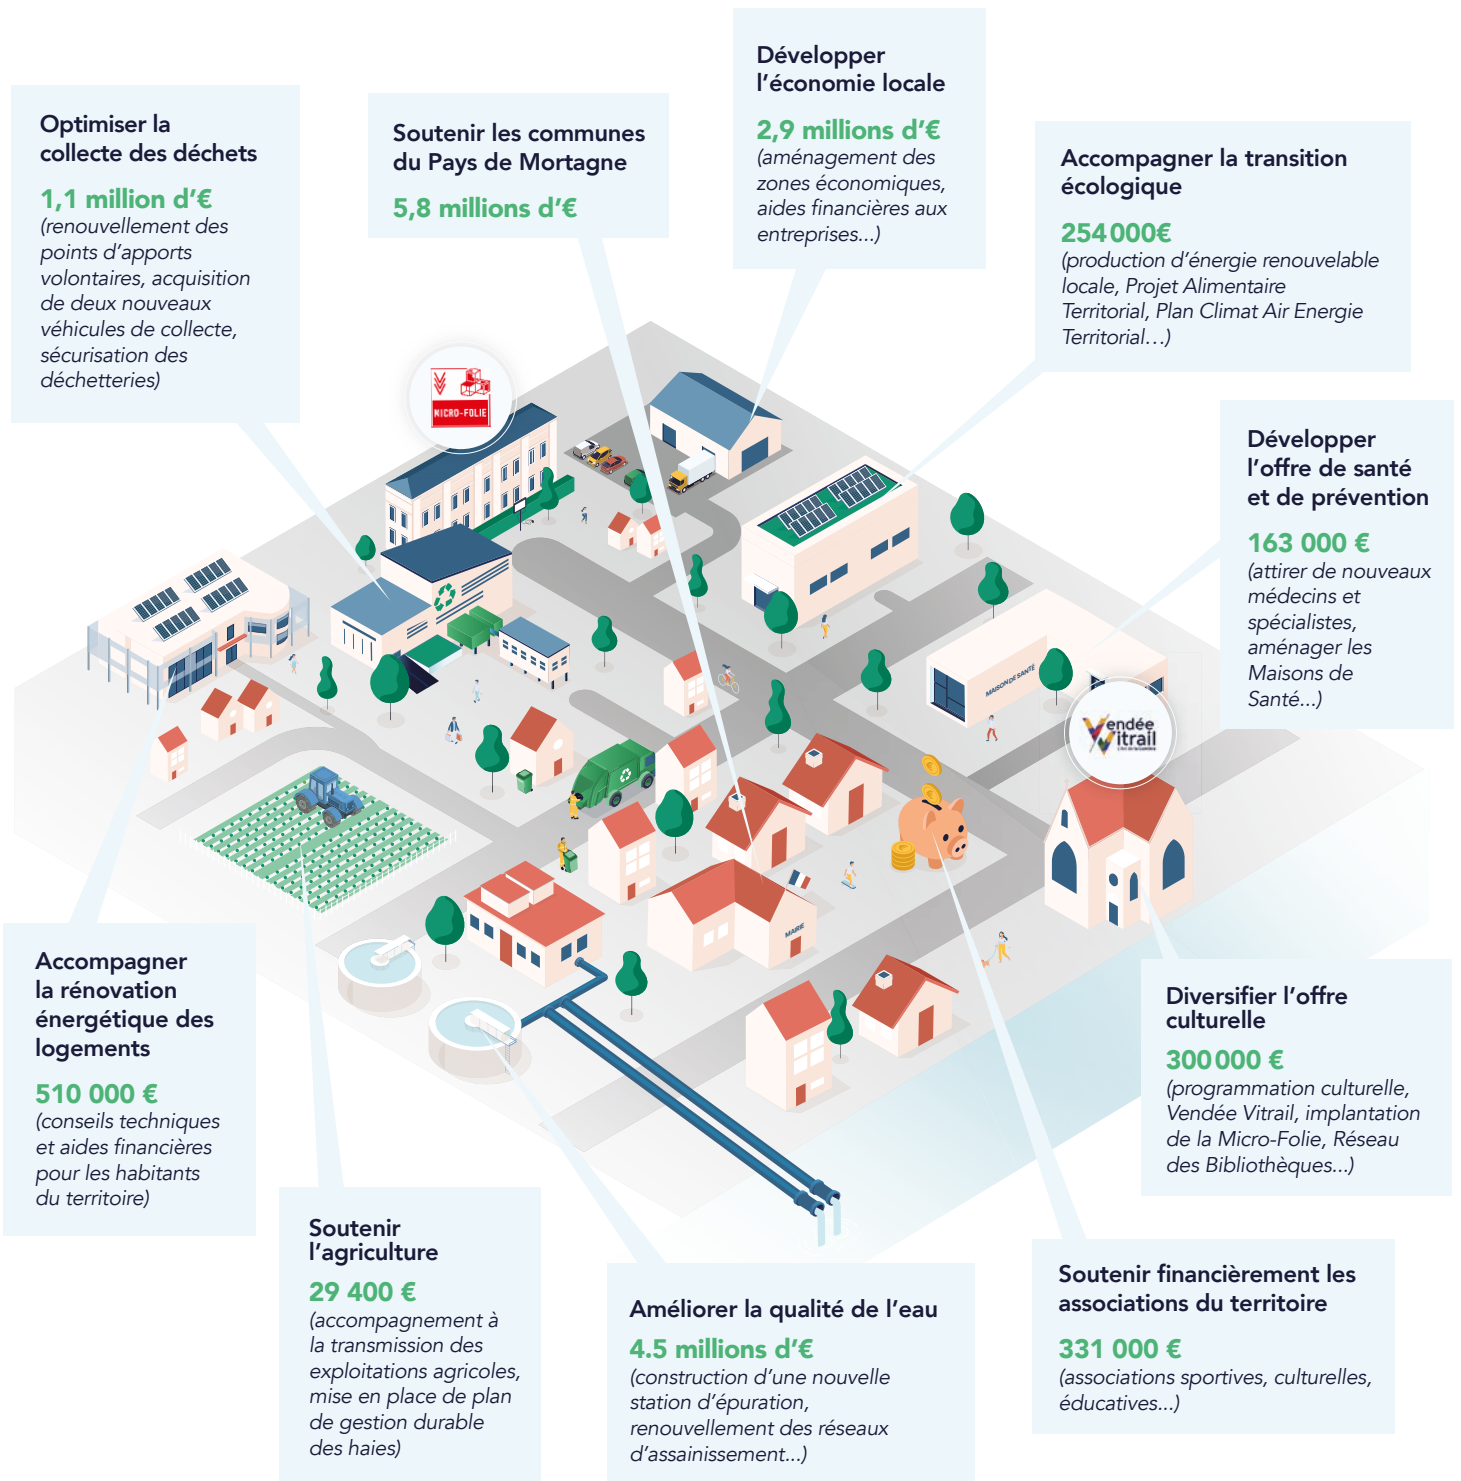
Optimiser la collecte des déchets

1,1 million d'€

(renouvellement des points d'apports volontaires, acquisition de deux nouveaux véhicules de collecte, sécurisation des déchetteries)

Soutenir les communes du Pays de Mortagne

5,8 millions d'€

Développer l'économie locale

2,9 millions d'€

(aménagement des zones économiques, aides financières aux entreprises...)

Accompagner la transition écologique

254 000€

(production d'énergie renouvelable locale, Projet Alimentaire Territorial, Plan Climat Air Energie Territorial…)

Développer l'offre de santé et de prévention

163 000 €

(attirer de nouveaux médecins et spécialistes, aménager les Maisons de Santé...)

MICRO-FOLIE

MAISON DE SANTÉ

Vendée Vitrail

MAIRIE

Accompagner la rénovation énergétique des logements

510 000 €

(conseils techniques et aides financières pour les habitants du territoire)

Diversifier l'offre culturelle

300 000 €

(programmation culturelle, Vendée Vitrail, implantation de la Micro-Folie, Réseau des Bibliothèques...)

Soutenir l'agriculture

29 400 €

(accompagnement à la transmission des exploitations agricoles, mise en place de plan de gestion durable des haies)

Améliorer la qualité de l'eau

4.5 millions d'€

(construction d'une nouvelle station d'épuration, renouvellement des réseaux d'assainissement...)

Soutenir financièrement les associations du territoire

331 000 €

(associations sportives, culturelles, éducatives...)